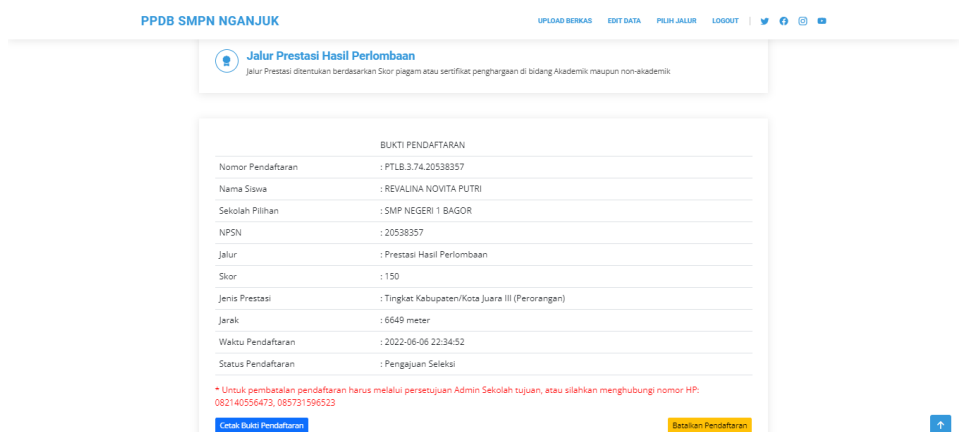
PPDB SMPN NGANJUK

UPLOAD BERKAS EDIT DATA PILIH JALUR LOGOUT

Jalur Prestasi Hasil Perlombaan

Jalur Prestasi ditentukan berdasarkan Skor piagam atau sertifikat penghargaan di bidang Akademik maupun non-akademik

| | BUKTI PENDAFTARAN |
|---|---|
| Nomor Pendaftaran | : PTLB.3.74.20538357 |
| Nama Siswa | : REVALINA NOVITA PUTRI |
| Sekolah Pilihan | : SMP NEGERI 1 BAGOR |
| NPSN | : 20538357 |
| Jalur | : Prestasi Hasil Perlombaan |
| Skor | : 150 |
| Jenis Prestasi | : Tingkat Kabupaten/Kota Juara III (Perorangan) |
| Jarak | : 6649 meter |
| Waktu Pendaftaran | : 2022-06-06 22:34:52 |
| Status Pendaftaran | : Pengajuan Seleksi |

* Untuk pembatalan pendaftaran harus melalui persetujuan Admin Sekolah tujuan, atau silahkan menghubungi nomor HP: 082140556473, 085731596523

Cetak Bukti Pendaftaran

Batalkan Pendaftaran